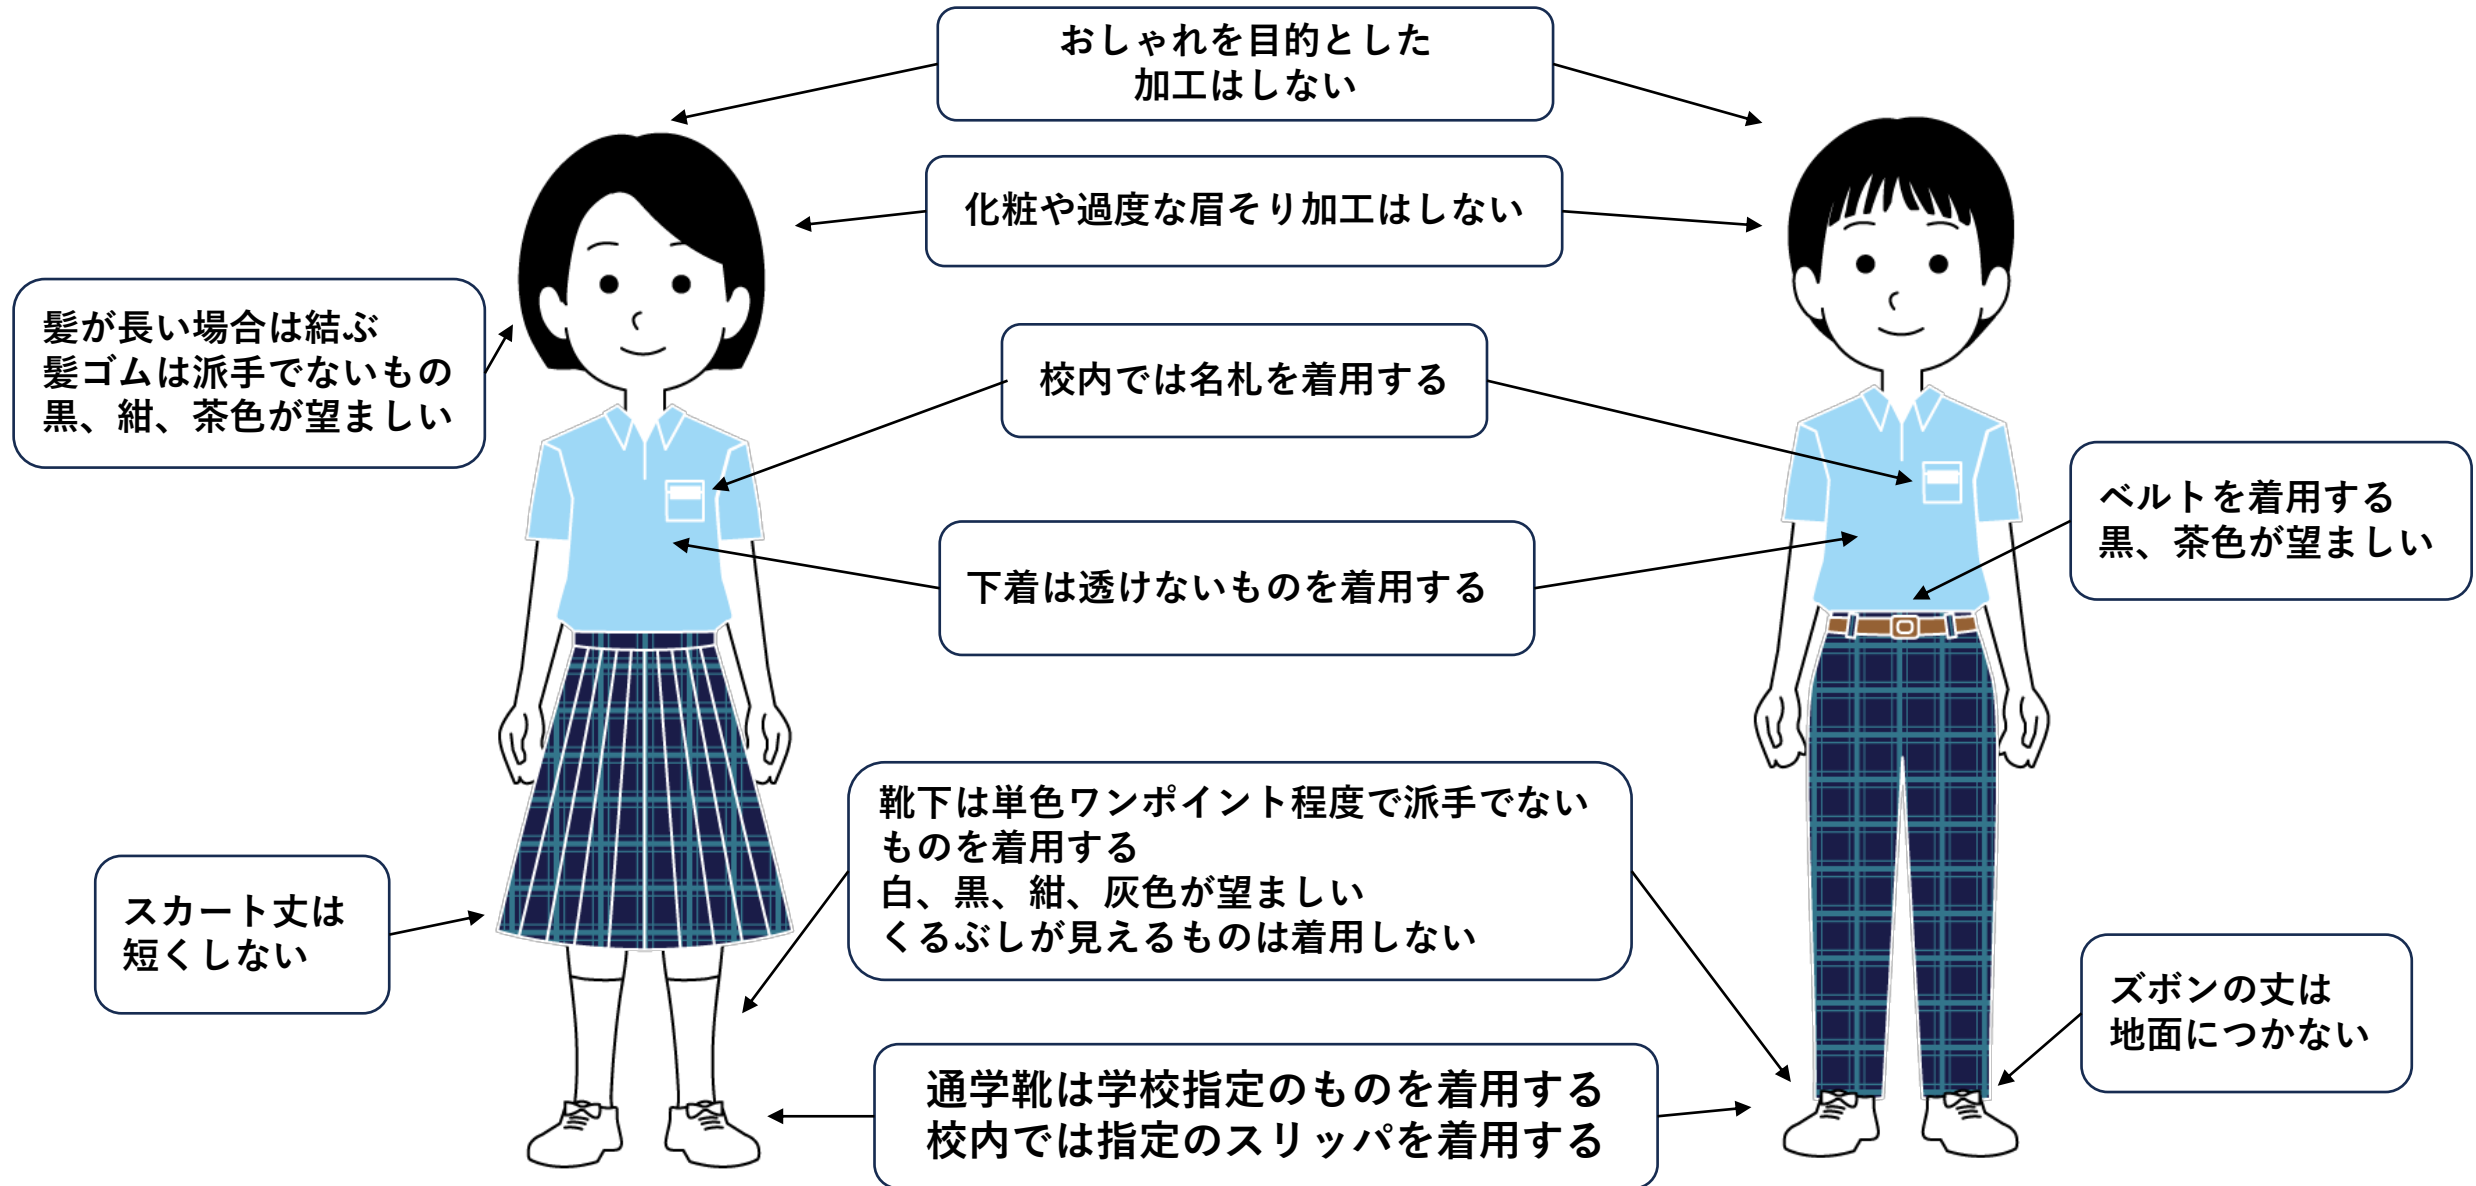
おしゃれを目的とした
加工はしない

化粧や過度な眉そり加工はしない

髪が長い場合は結ぶ
髪ゴムは派手でないもの
黒、紺、茶色が望ましい

校内では名札を着用する

ベルトを着用する
黒、茶色が望ましい

下着は透けないものを着用する

靴下は単色ワンポイント程度で派手でないものを着用する
白、黒、紺、灰色が望ましい
くるぶしが見えるものは着用しない

スカート丈は
短くしない

ズボンの丈は
地面につかない

通学靴は学校指定のものを着用する
校内では指定のスリッパを着用する